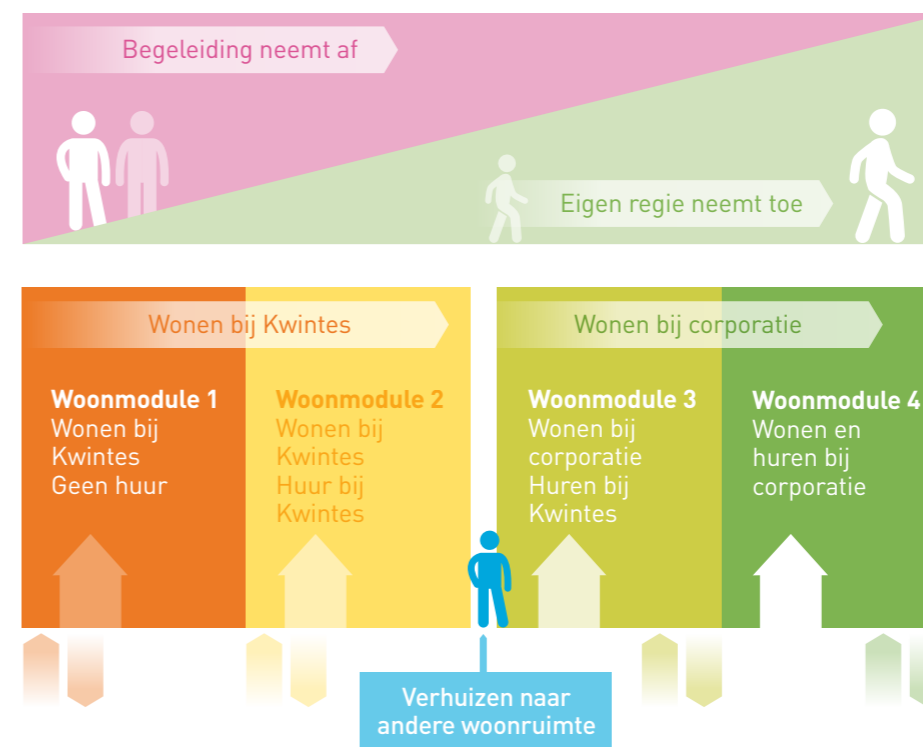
Begeleiding neemt af

Eigen regie neemt toe

Wonen bij Kwintes

Wonen bij corporatie

Woonmodule 1
Wonen bij Kwintes
Geen huur

Woonmodule 2
Wonen bij Kwintes
Huur bij Kwintes

Woonmodule 3
Wonen bij corporatie
Huren bij Kwintes

Woonmodule 4
Wonen en huren bij corporatie

Verhuizen naar andere woonruimte